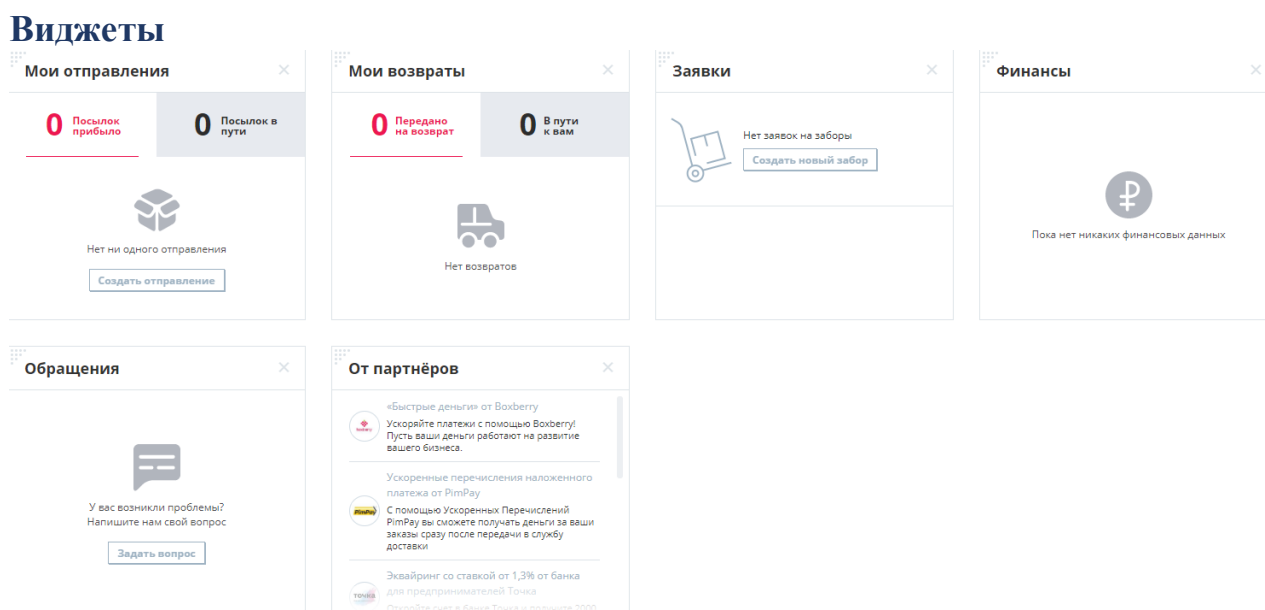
Виджеты

Мои отправления ×

0 Посылок прибыло

0 Посылок в пути

Нет ни одного отправления

Создать отправление

Мои возвраты ×

0 Передано на возврат

0 В пути к вам

Нет возвратов

Заявки ×

Нет заявок на заборы

Создать новый забор

Финансы ×

Пока нет никаких финансовых данных

Обращения ×

У вас возникли проблемы? Напишите нам свой вопрос

Задать вопрос

От партнёров ×

«Быстрые деньги» от Boxberry

Ускоряйте платежи с помощью Boxberry! Пусть ваши деньги работают на развитие вашего бизнеса.

Ускоренные перечисления наложенного платежа от PimPay

PimPay

С помощью Ускоренных Перечислений PimPay вы сможете получать деньги за ваши заказы сразу после передачи в службу доставки

Эквайринг со ставкой от 1,3% от банка для предпринимателей Точка

ТОЧКА

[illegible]